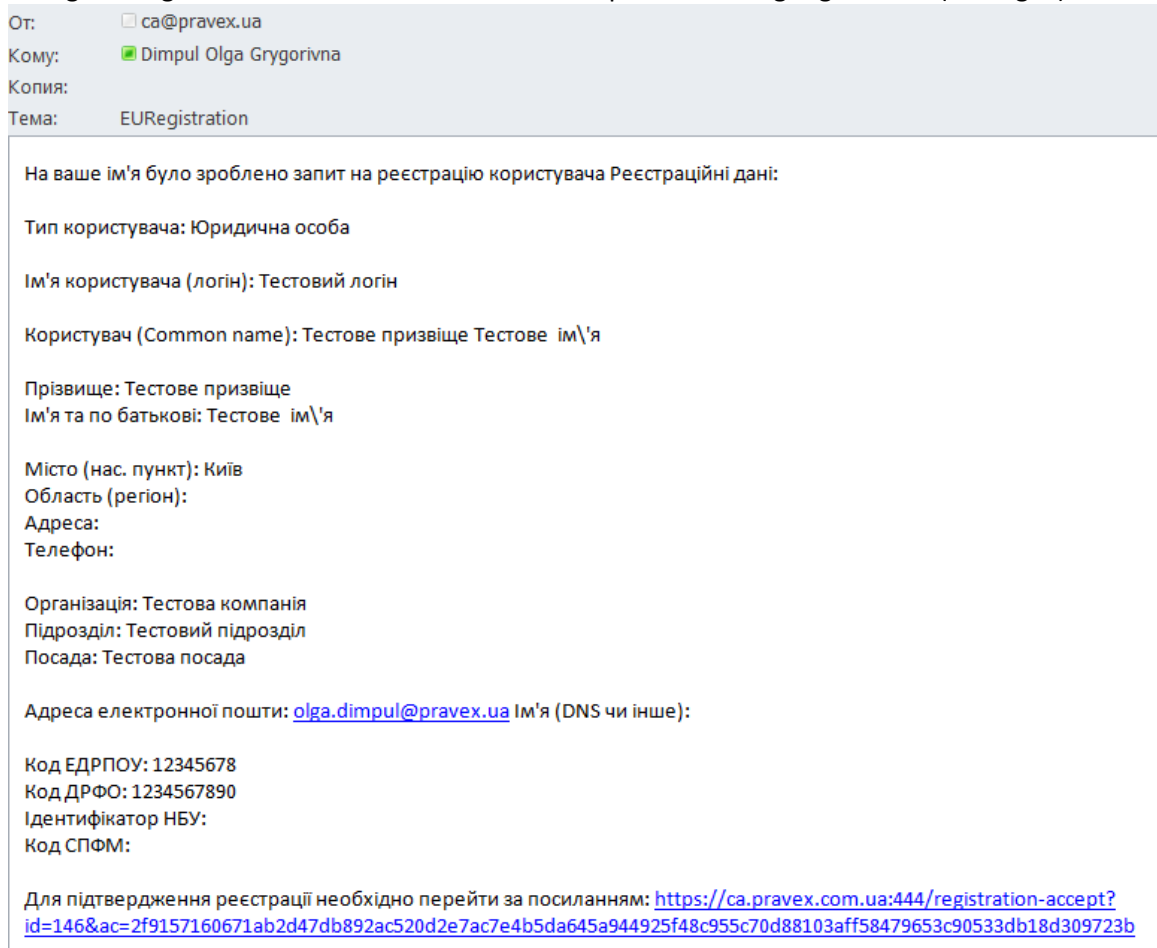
От: ca@pravex.ua
Кому: Dimpul Olga Grygorivna
Копия:
Тема: EURegistration

На ваше ім'я було зроблено запит на реєстрацію користувача Реєстраційні дані:

Тип користувача: Юридична особа

Ім'я користувача (логін): Тестовий логін

Користувач (Common name): Тестове призвіще Тестове ім\'я

Прізвище: Тестове призвіще
Ім'я та по батькові: Тестове ім\'я

Місто (нас. пункт): Київ
Область (регіон):
Адреса:
Телефон:

Організація: Тестова компанія
Підрозділ: Тестовий підрозділ
Посада: Тестова посада

Адреса електронної пошти: olga.dimpul@pravex.ua Ім'я (DNS чи інше):

Код ЕДРПОУ: 12345678
Код ДРФО: 1234567890
Ідентифікатор НБУ:
Код СПФМ:

Для підтвердження реєстрації необхідно перейти за посиланням: https://ca.pravex.com.ua:444/registration-accept?id=146&ac=2f9157160671ab2d47db892ac520d2e7ac7e4b5da645a944925f48c955c70d88103aff58479653c90533db18d309723b